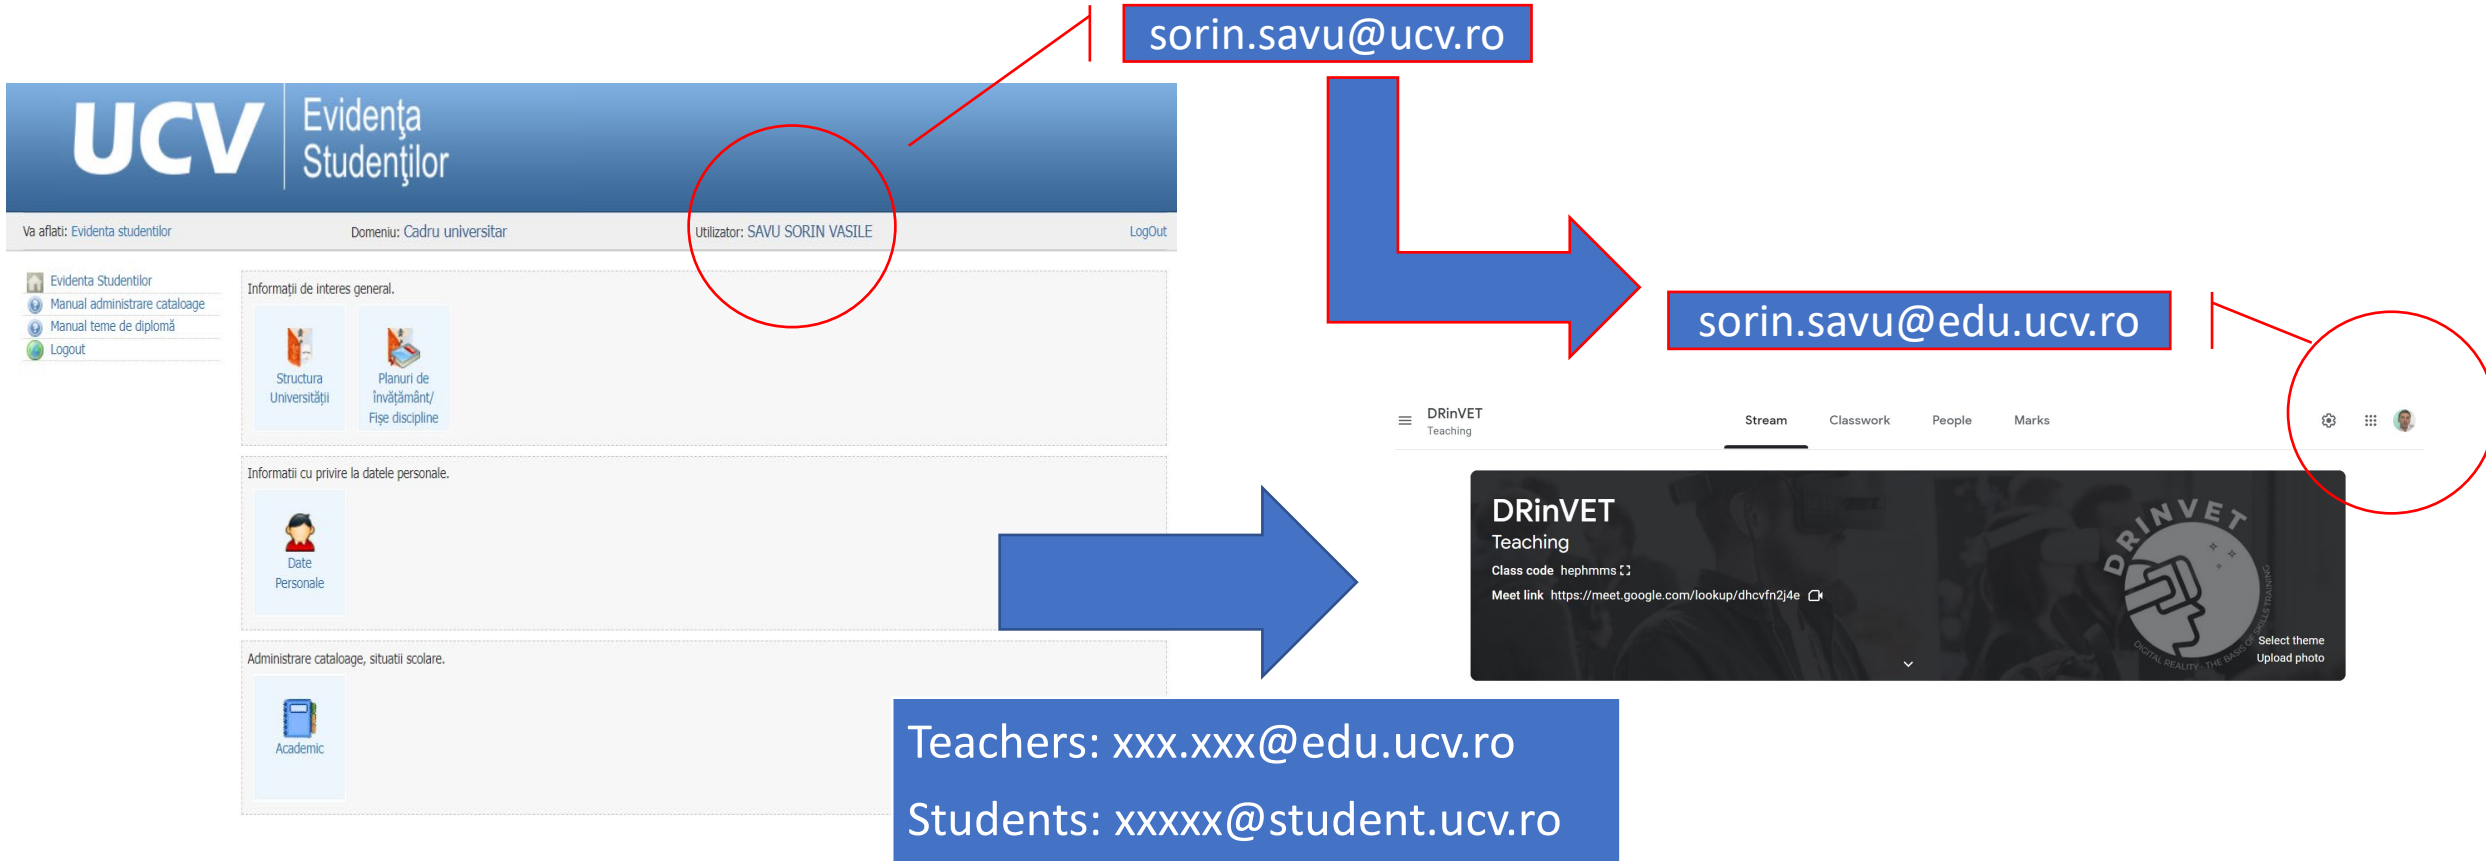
sorin.savu@ucv.ro

UCV Evidența Studenților

Va aflati: Evidenta studentilor
Domeniu: Cadru universitar
Utilizator: SAVU SORIN VASILE
LogOut

Evidenta Studentilor
Manual administrare cataloage
Manual teme de diplomă
Logout

Informații de interes general.
Structura Universității
Planuri de învățământ/ Fișe discipline

Informatii cu privire la datele personale.
Date Personale

Administrare cataloage, situatii scolare.
Academic

sorin.savu@edu.ucv.ro

DRinVET
Teaching
Stream
Classwork
People
Marks

DRinVET
Teaching
Class code hephmms
Meet link https://meet.google.com/lookup/dhcvfn2j4e
DRINVET
DIGITAL REALITY - THE BASIS OF SKILLS TRAINING
Select theme
Upload photo

Teachers: xxx.xxx@edu.ucv.ro
Students: xxxxx@student.ucv.ro